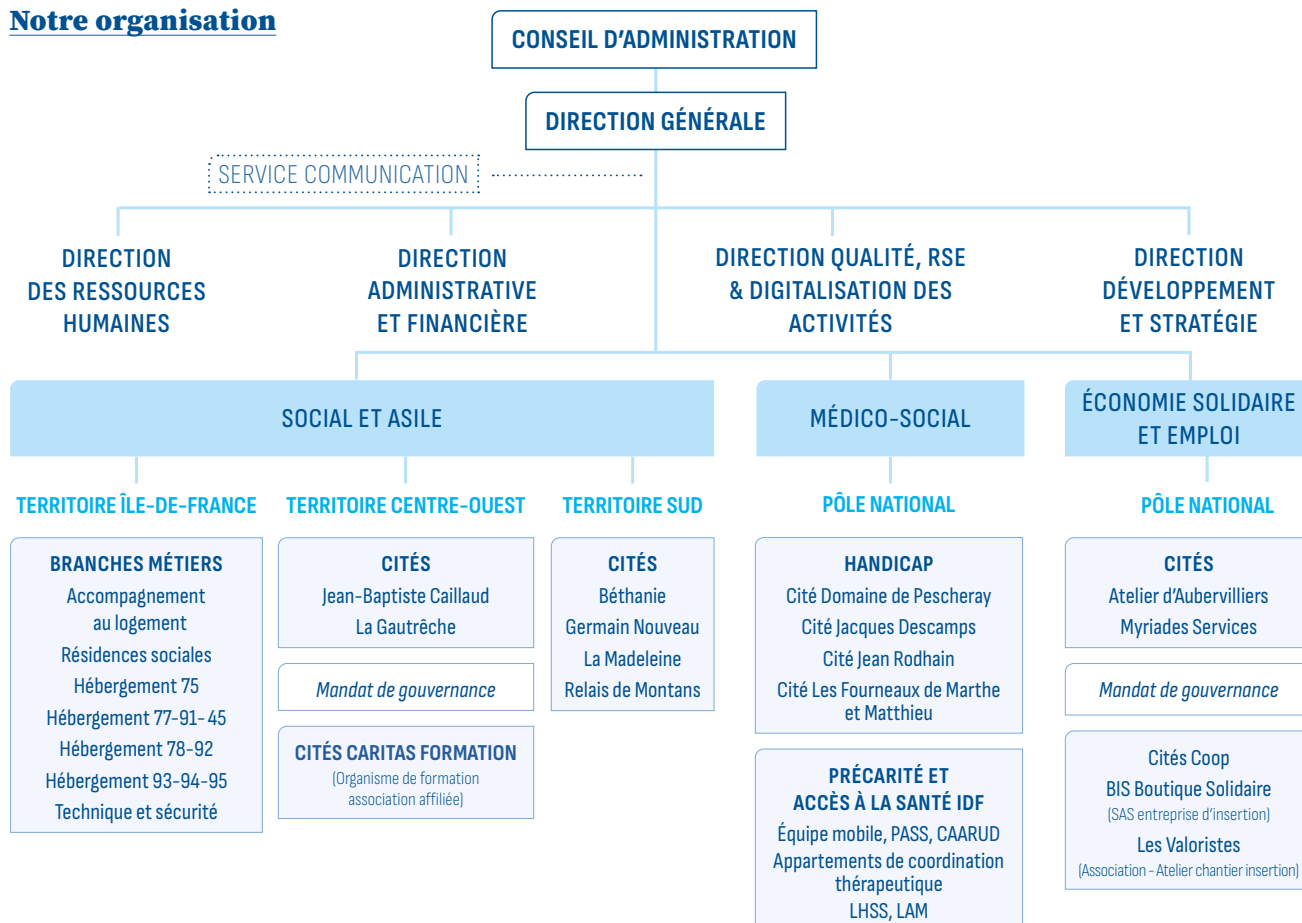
Notre organisation

CONSEIL D'ADMINISTRATION

DIRECTION GÉNÉRALE

SERVICE COMMUNICATION

DIRECTION DES RESSOURCES HUMAINES

DIRECTION ADMINISTRATIVE ET FINANCIÈRE

DIRECTION QUALITÉ, RSE & DIGITALISATION DES ACTIVITÉS

DIRECTION DÉVELOPPEMENT ET STRATÉGIE

SOCIAL ET ASILE

MÉDICO-SOCIAL

ÉCONOMIE SOLIDAIRE ET EMPLOI

TERRITOIRE ÎLE-DE-FRANCE

BRANCHES MÉTIERS
Accompagnement au logement
Résidences sociales
Hébergement 75
Hébergement 77-91-45
Hébergement 78-92
Hébergement 93-94-95
Technique et sécurité

TERRITOIRE CENTRE-OUEST

CITÉS
Jean-Baptiste Caillaud
La Gautrêche

Mandat de gouvernance

CITÉS CARITAS FORMATION
(Organisme de formation association affiliée)

TERRITOIRE SUD

CITÉS
Béthanie
Germain Nouveau
La Madeleine
Relais de Montans

PÔLE NATIONAL

HANDICAP
Cité Domaine de Pescheray
Cité Jacques Descamps
Cité Jean Rodhain
Cité Les Fourneaux de Marthe et Matthieu

PRÉCARITÉ ET ACCÈS À LA SANTÉ IDF
Équipe mobile, PASS, CAARUD
Appartements de coordination thérapeutique
LHSS, LAM

PÔLE NATIONAL

CITÉS
Atelier d'Aubervilliers
Myriades Services

Mandat de gouvernance

Cités Coop
BIS Boutique Solidaire
(SAS entreprise d'insertion)
Les Valoristes
(Association - Atelier chantier insertion)